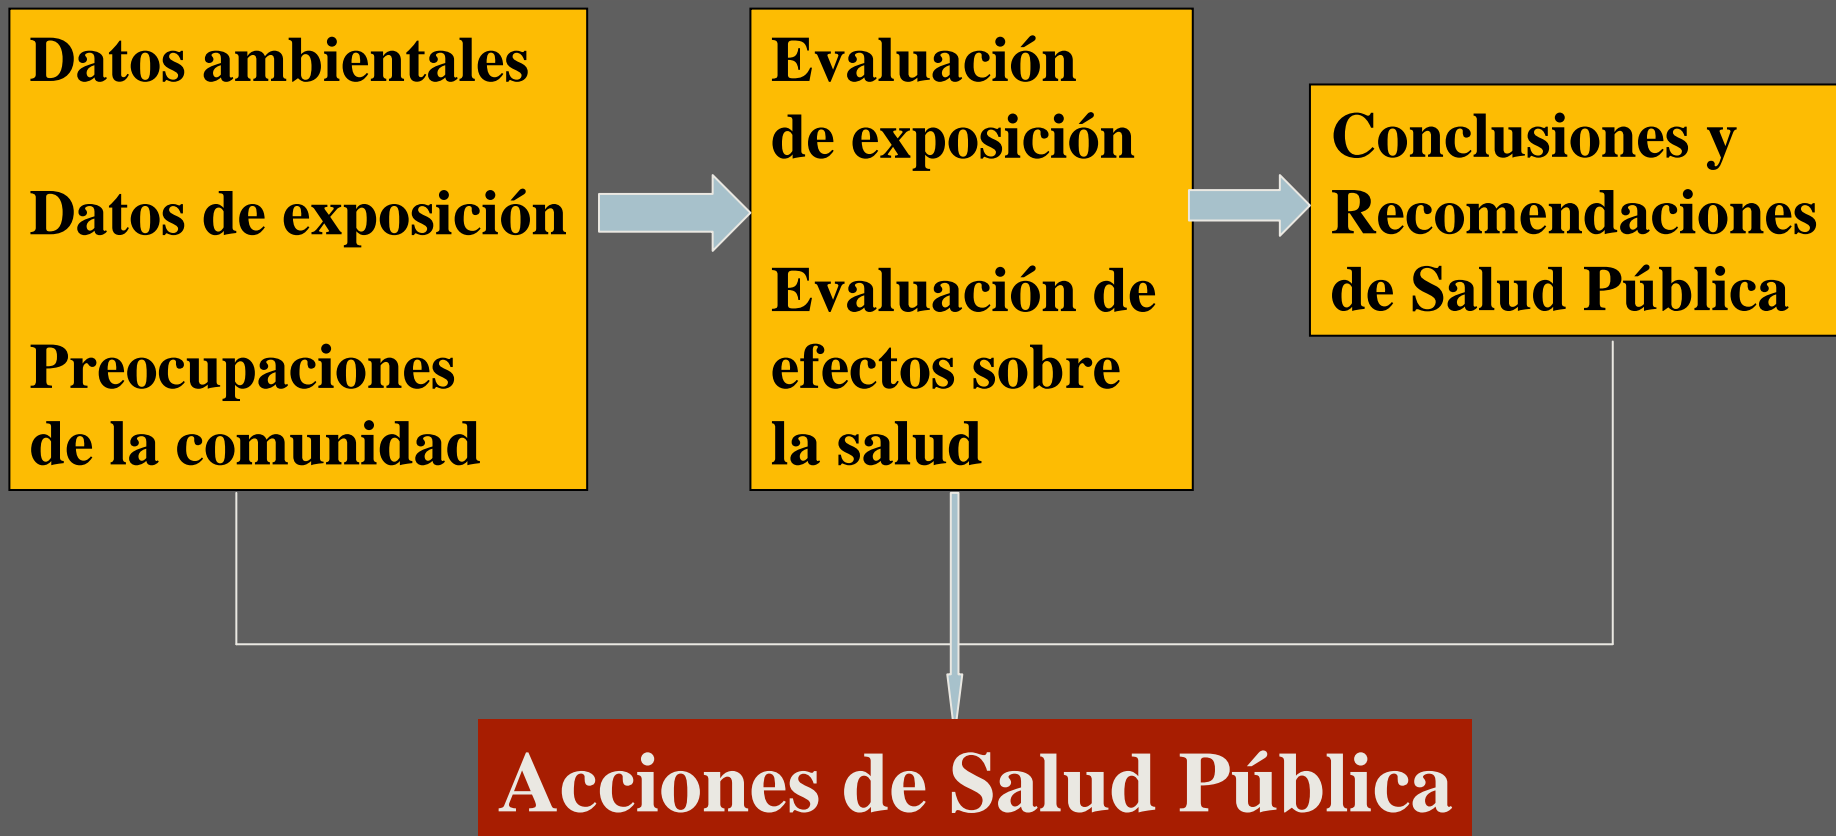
Datos ambientales

Datos de exposición

Preocupaciones de la comunidad

Evaluación de exposición

Evaluación de efectos sobre la salud

Conclusiones y Recomendaciones de Salud Pública

Acciones de Salud Pública